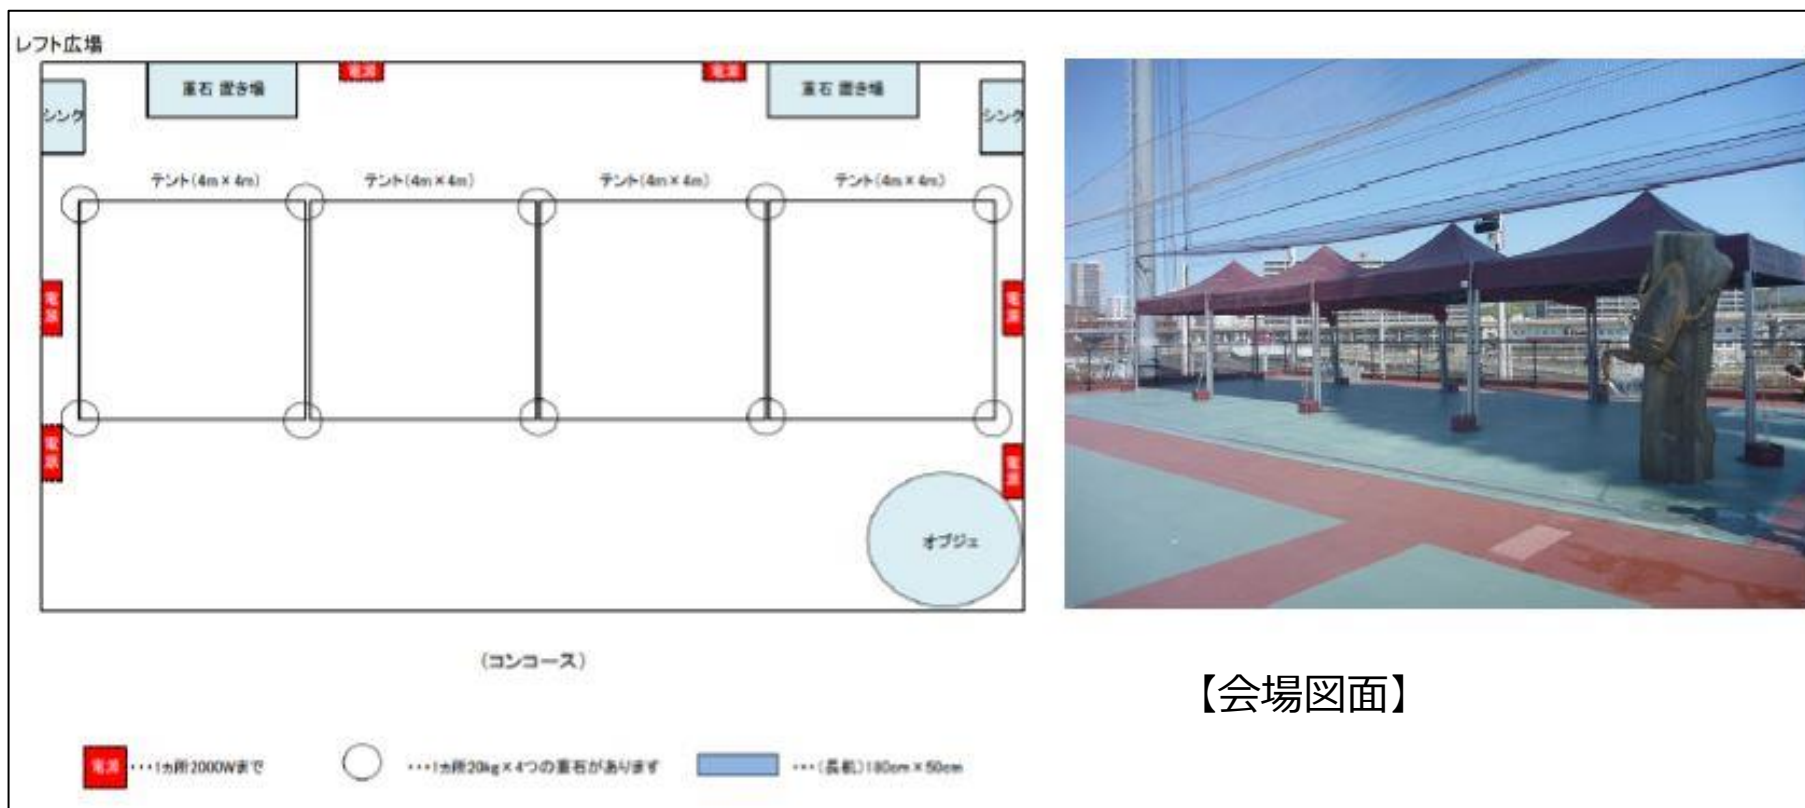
レフト広場

重石 置き場

重石 置き場

電源

電源

シンク

シンク

テント(4m×4m)

テント(4m×4m)

テント(4m×4m)

テント(4m×4m)

電源

電源

電源

電源

オブジェ

(コンコース)

【会場図面】

電源 ・・・1カ所2000Wまで

・・・1カ所20kg×4つの重石があります

・・・(長机)180cm×50cm